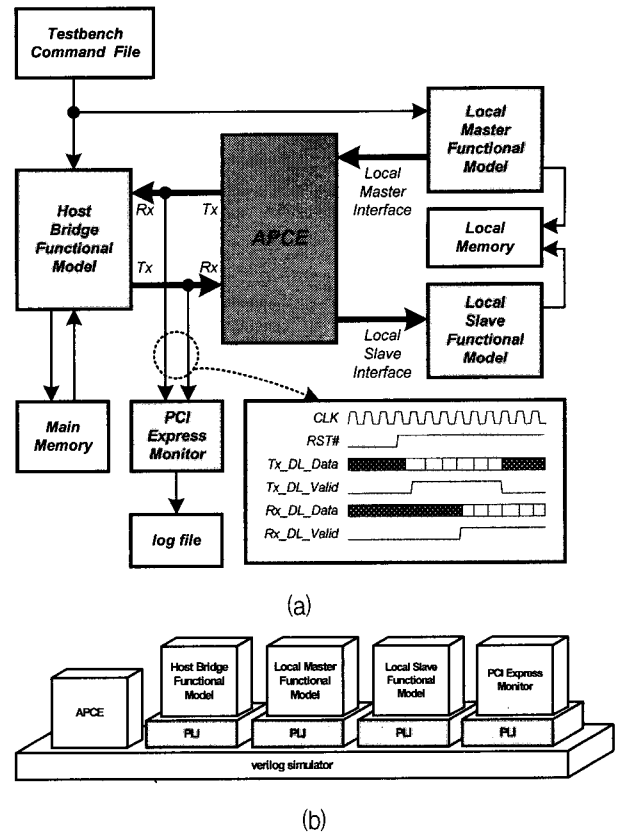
Testbench Command File

Local Master Functional Model

Host Bridge Functional Model

Rx

Tx

Tx

Rx

APCE

Local Master Interface

Local Memory

Local Slave Functional Model

Local Slave Interface

Main Memory

PCI Express Monitor

log file

CLK

RST#

Tx_DL_Data

Tx_DL_Valid

Rx_DL_Data

Rx_DL_Valid

(a)

APCE

Host Bridge Functional Model

Local Master Functional Model

Local Slave Functional Model

PCI Express Monitor

PLI

PLI

PLI

PLI

verilog simulator

(b)